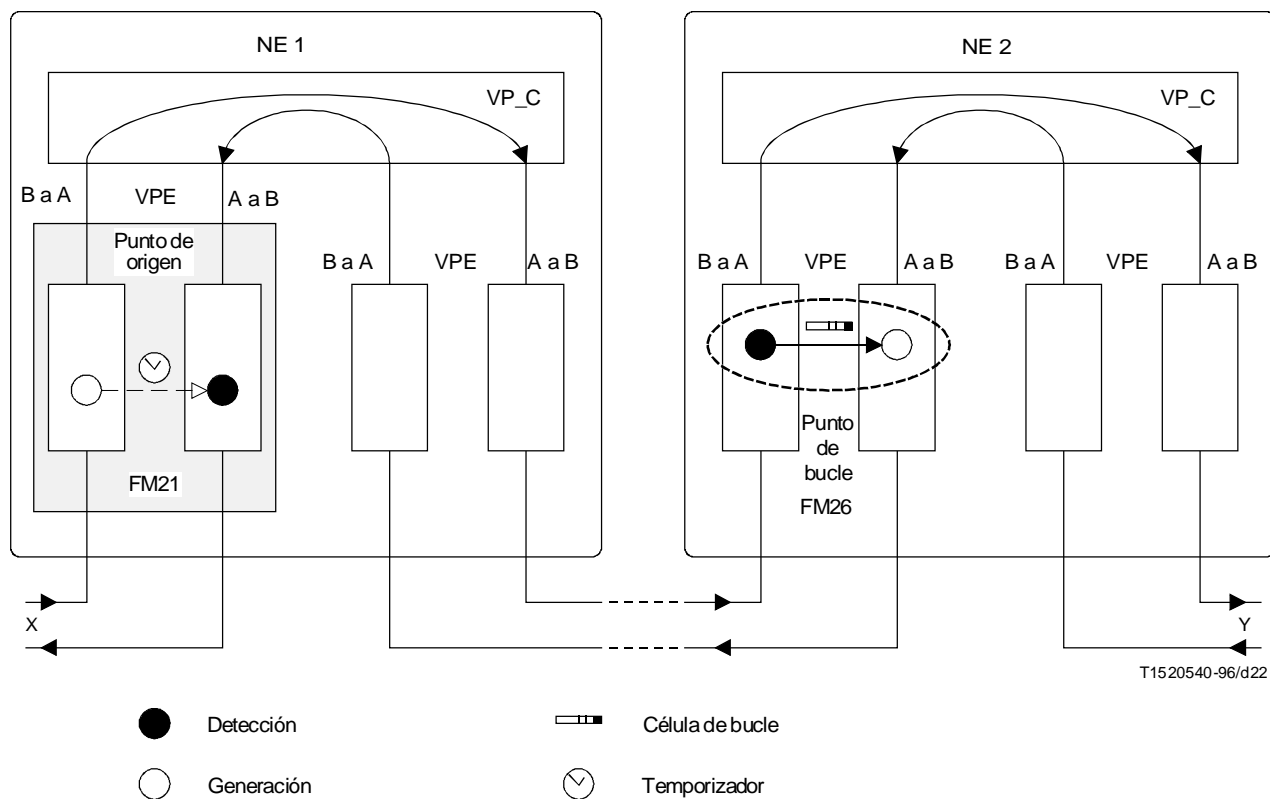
NE 1

VP_C

B a A

VPE

A a B

Punto de origen

B a A

VPE

A a B

FM21

NE 2

VP_C

B a A

VPE

A a B

B a A

VPE

A a B

Punto de bucle

FM26

X

Y

T1520540-96/d22

Detección

Célula de bucle

Generación

Temporizador